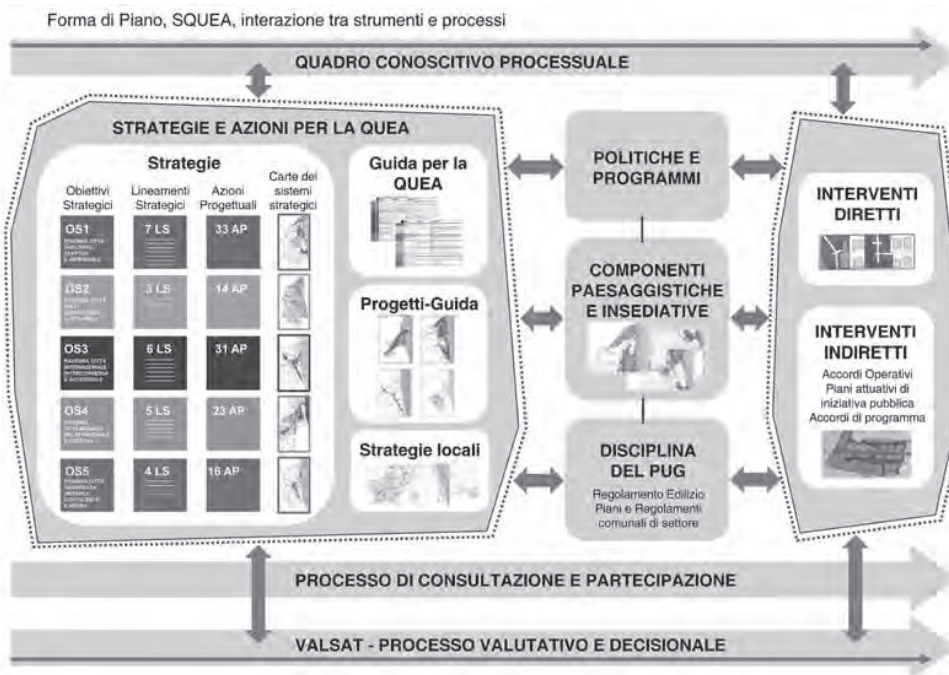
Forma di Piano, SQUEA, interazione tra strumenti e processi

QUADRO CONOSCITIVO PROCESSUALE

STRATEGIE E AZIONI PER LA QUEA

Strategie

| Obiettivi Strategici | Lineamenti Strategici | Azioni Progettuali | Carte dei sistemi strategici |
|---|---|---|---|
| OS1 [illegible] | 7 LS | 33 AP | |
| OS2 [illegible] | 3 LS | 14 AP | |
| OS3 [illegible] | 6 LS | 31 AP | |
| OS4 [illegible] | 5 LS | 23 AP | |
| OS5 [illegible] | 4 LS | 16 AP | |

Guida per la QUEA

Progetti-Guida

Strategie locali

POLITICHE E PROGRAMMI

COMPONENTI PAESAGGISTICHE E INSEDIATIVE

DISCIPLINA DEL PUG

Regolamento Edilizio
Piani e Regolamenti comunali di settore

INTERVENTI DIRETTI

INTERVENTI INDIRETTI

Accordi Operativi
Piani attuativi di iniziativa pubblica
Accordi di programma

PROCESSO DI CONSULTAZIONE E PARTECIPAZIONE

VALSAT - PROCESSO VALUTATIVO E DECISIONALE